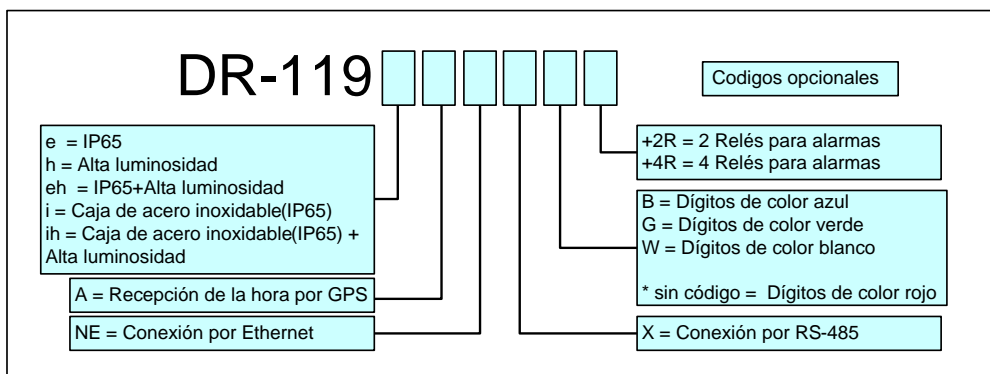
DR-119

Codigos opcionales

e = IP65
h = Alta luminosidad
eh = IP65+Alta luminosidad
i = Caja de acero inoxidable(IP65)
ih = Caja de acero inoxidable(IP65) + Alta luminosidad

A = Recepción de la hora por GPS

NE = Conexión por Ethernet

+2R = 2 Relés para alarmas
+4R = 4 Relés para alarmas

B = Dígitos de color azul
G = Dígitos de color verde
W = Dígitos de color blanco

* sin código = Dígitos de color rojo

X = Conexión por RS-485